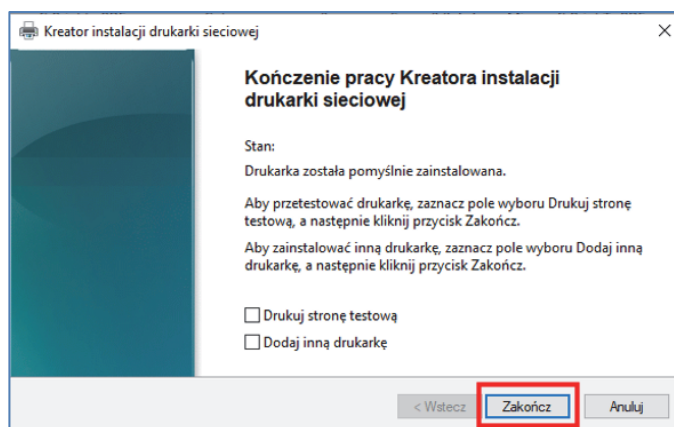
Kreator instalacji drukarki sieciowej

×

Kończenie pracy Kreatora instalacji drukarki sieciowej

Stan:

Drukarka została pomyślnie zainstalowana.

Aby przetestować drukarkę, zaznacz pole wyboru Drukuj stronę testową, a następnie kliknij przycisk Zakończ.

Aby zainstalować inną drukarkę, zaznacz pole wyboru Dodaj inną drukarkę, a następnie kliknij przycisk Zakończ.

☐ Drukuj stronę testową

☐ Dodaj inną drukarkę

< Wstecz

Zakończ

Anuluj